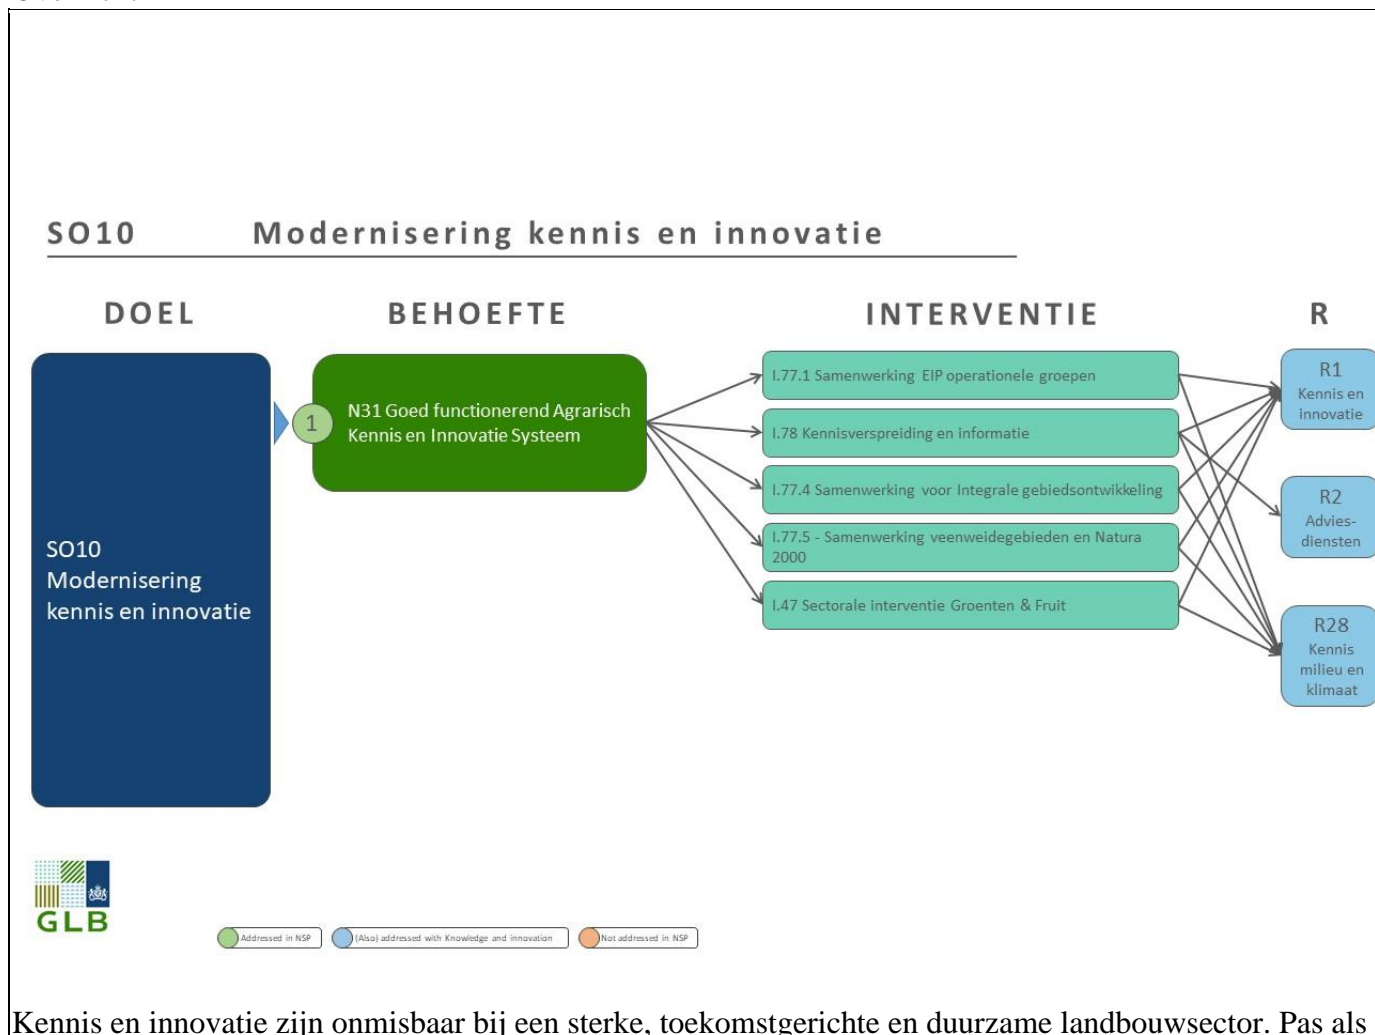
SO10 Modernisering kennis en innovatie

DOEL

BEHOEFTE

INTERVENTIE

R

SO10
Modernisering
kennis en innovatie

1

N31 Goed functionerend Agrarisch Kennis en Innovatie Systeem

I.77.1 Samenwerking EIP operationele groepen

I.78 Kennisverspreiding en informatie

I.77.4 Samenwerking voor Integrale gebiedsontwikkeling

I.77.5 - Samenwerking veenweidegebieden en Natura 2000

I.47 Sectorale interventie Groenten & Fruit

R1
Kennis en innovatie

R2
Advies-diensten

R28
Kennis milieu en klimaat

GLB

Addressed in NSP

(Also) addressed with Knowledge and innovation

Not addressed in NSP

Kennis en innovatie zijn onmisbaar bij een sterke, toekomstgerichte en duurzame landbouwsector. Pas als